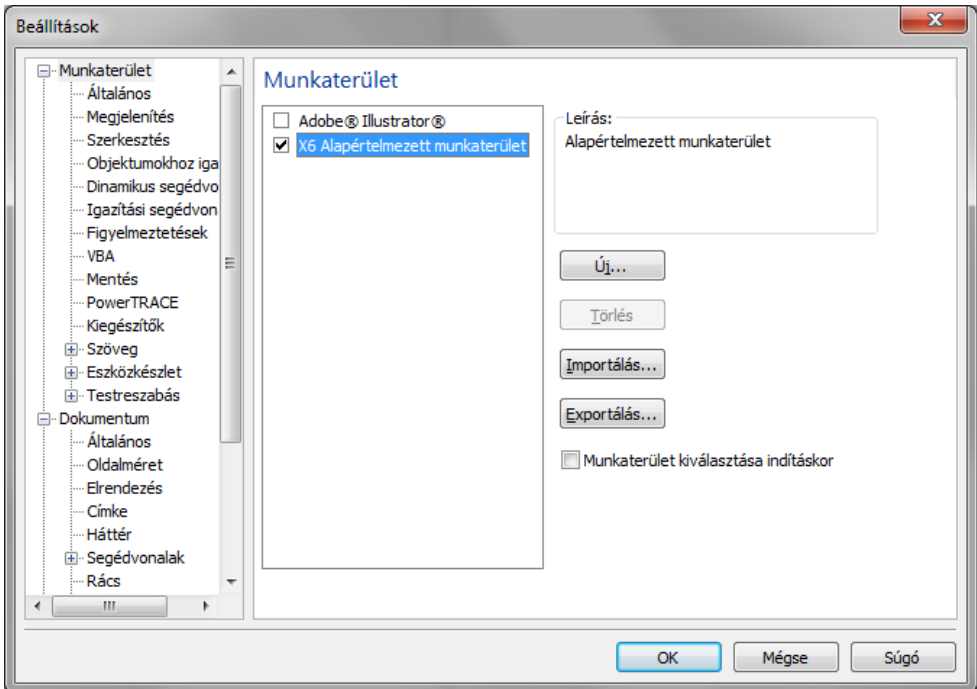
Beállítások

Munkaterület
Általános
Megjelenítés
Szerkesztés
Objektumokhoz iga
Dinamikus segédvo
Igazítási segédvon
Figyelmeztetések
VBA
Mentés
PowerTRACE
Kiegészítők
Szöveg
Eszközkészlet
Testreszabás
Dokumentum
Általános
Oldalméret
Elrendezés
Címke
Háttér
Segédvonalak
Rács

Munkaterület

Adobe® Illustrator®
X6 Alapértelmezett munkaterület

Leírás:
Alapértelmezett munkaterület

Új...
Törlés
Importálás...
Exportálás...
Munkaterület kiválasztása indításkor

OK
Mégse
Súgó